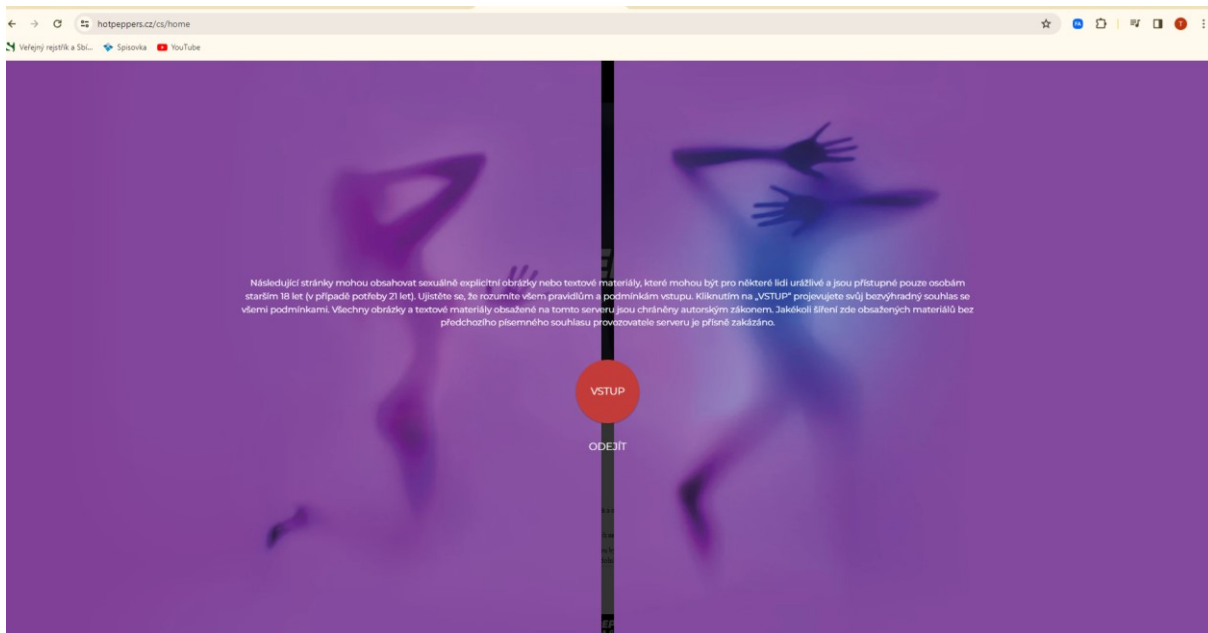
hotpeppers.cz/cs/home

Veřejný rejstřík a Sbí... Spisovka YouTube

Následující stránky mohou obsahovat sexuálně explicitní obrázky nebo textové materiály, které mohou být pro některé lidi urážlivé a jsou přístupné pouze osobám starším 18 let (v případě potřeby 21 let). Ujistěte se, že rozumíte všem pravidlům a podmínkám vstupu. Kliknutím na „VSTUP" projevujete svůj bezvýhradný souhlas se všemi podmínkami. Všechny obrázky a textové materiály obsažené na tomto serveru jsou chráněny autorským zákonem. Jakékoli šíření zde obsažených materiálů bez předchozího písemného souhlasu provozovatele serveru je přísně zakázáno.

VSTUP

ODEJÍT